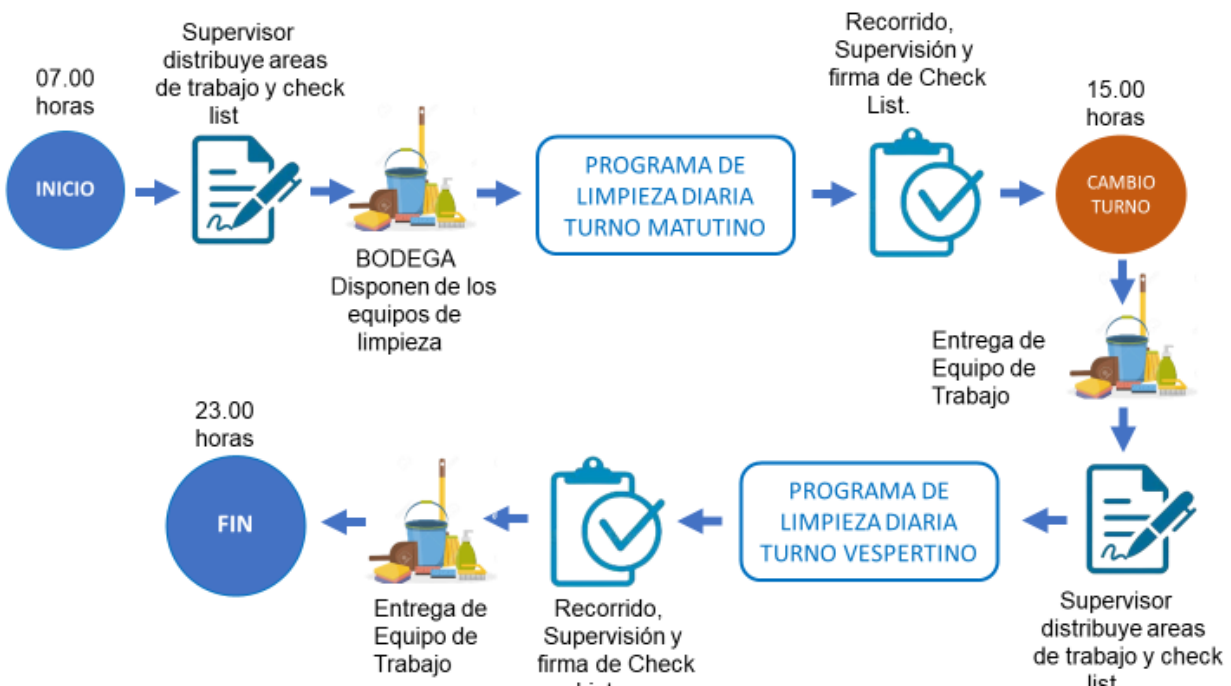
07.00 horas

INICIO

Supervisor distribuye areas de trabajo y check list

BODEGA Disponen de los equipos de limpieza

PROGRAMA DE LIMPIEZA DIARIA TURNO MATUTINO

Recorrido, Supervisión y firma de Check List.

15.00 horas

CAMBIO TURNO

Entrega de Equipo de Trabajo

Supervisor distribuye areas de trabajo y check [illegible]

PROGRAMA DE LIMPIEZA DIARIA TURNO VESPERTINO

Recorrido, Supervisión y firma de Check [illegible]

Entrega de Equipo de Trabajo

23.00 horas

FIN